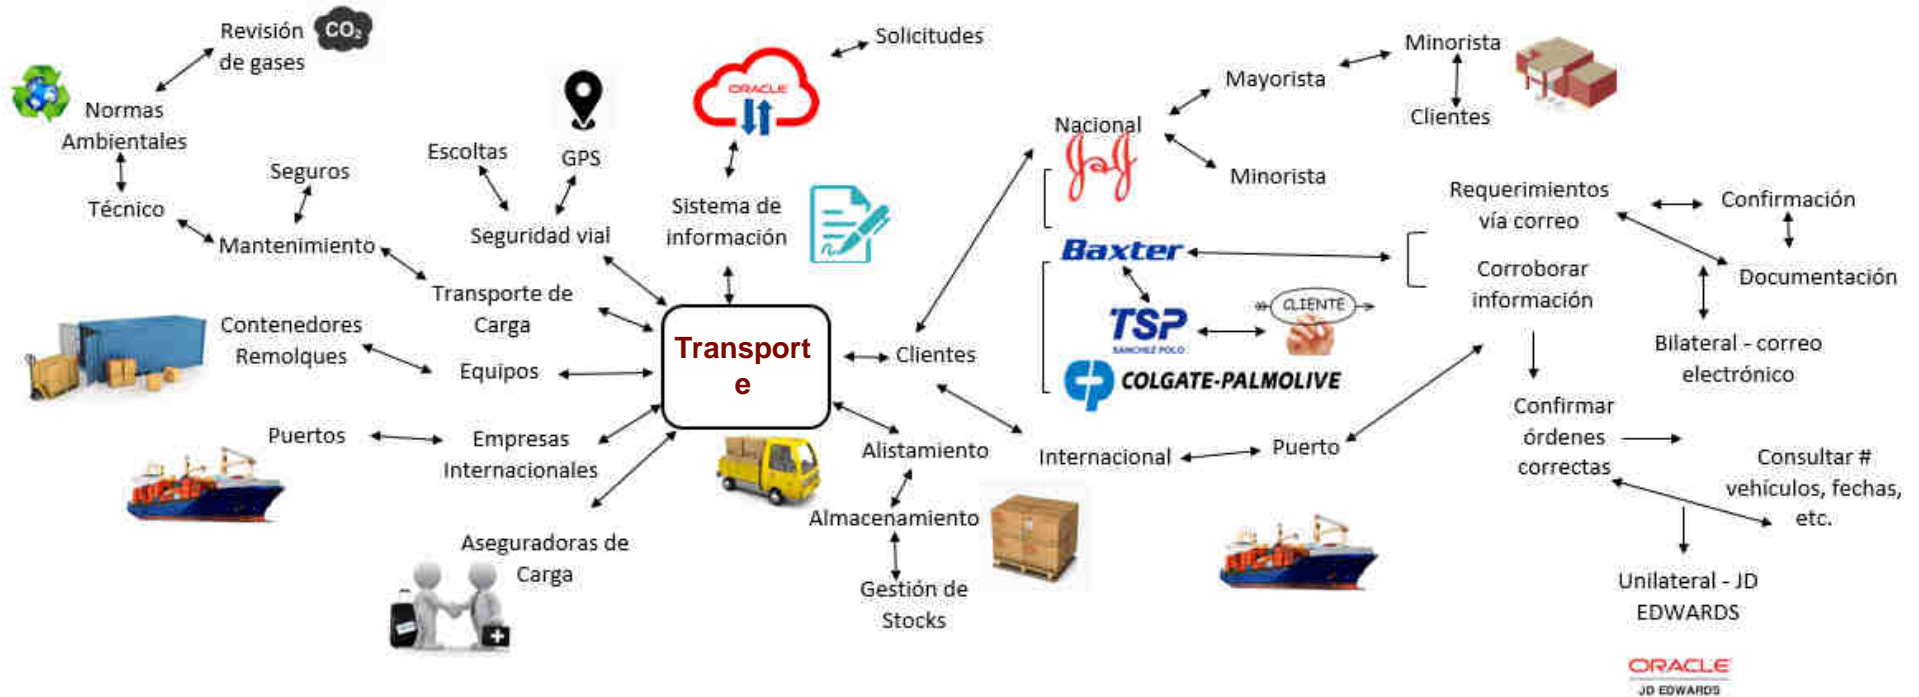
Revisión de gases

$CO_2$

Normas Ambientales

Técnico

Seguros

Mantenimiento

Escoltas

GPS

Seguridad vial

ORACLE

Solicitudes

Sistema de información

Transporte de Carga

Contenedores Remolques

Equipos

Transport e

Puertos

Empresas Internacionales

Aseguradoras de Carga

Clientes

Alistamiento

Almacenamiento

Gestión de Stocks

Nacional

J&J

Mayorista

Minorista

Clientes

Minorista

Baxter

TSP

SANCHEZ POLO

CLIENTE

COLGATE-PALMOLIVE

Internacional

Puerto

Requerimientos vía correo

Confirmación

Documentación

Corroborar información

Bilateral - correo electrónico

Confirmar órdenes correctas

Consultar # vehículos, fechas, etc.

Unilateral - JD EDWARDS

ORACLE
JD EDWARDS